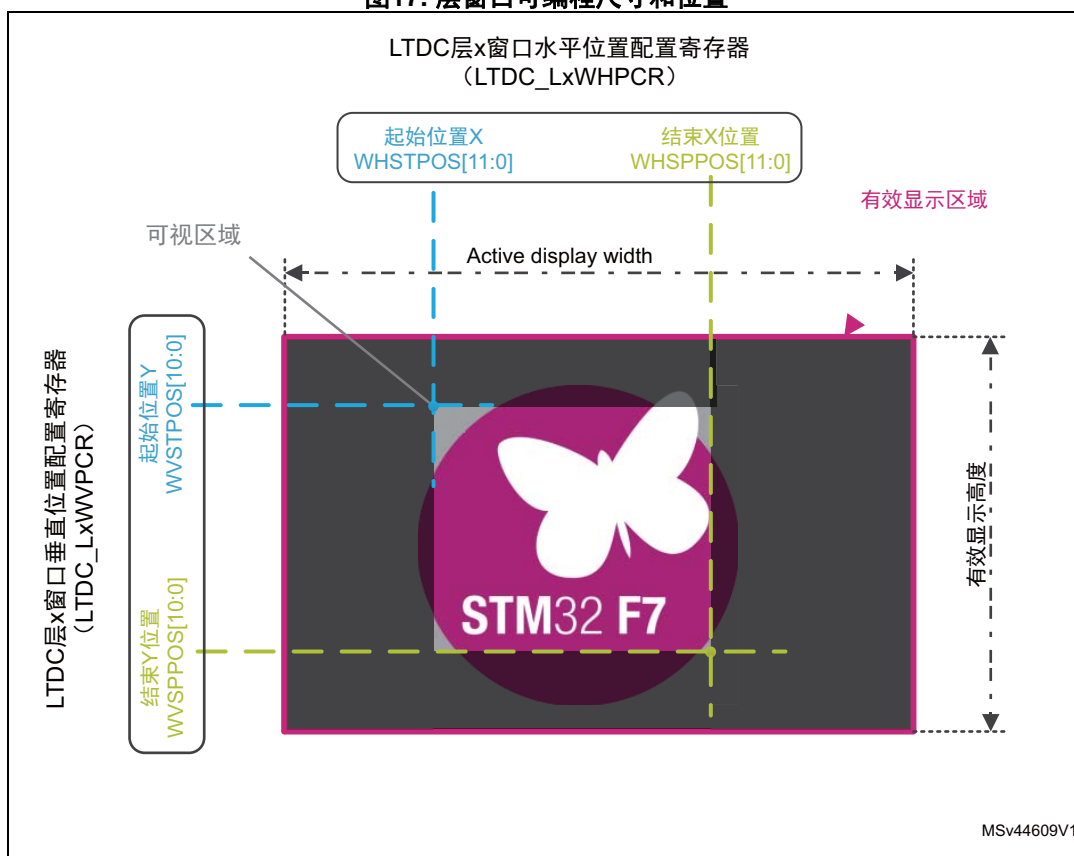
图17. 层窗口可编程尺寸和位置

LTDC层x窗口水平位置配置寄存器
（LTDC_LxWHPCR）

起始位置X
WHSTPOS[11:0]

结束X位置
WHSPPOS[11:0]

有效显示区域

可视区域

Active display width

LTDC层x窗口垂直位置配置寄存器
（LTDC_LxWVPCR）

起始位置Y
WVSTPOS[10:0]

结束Y位置
WVSPPOS[10:0]

STM32 F7

有效显示高度

MSv44609V1